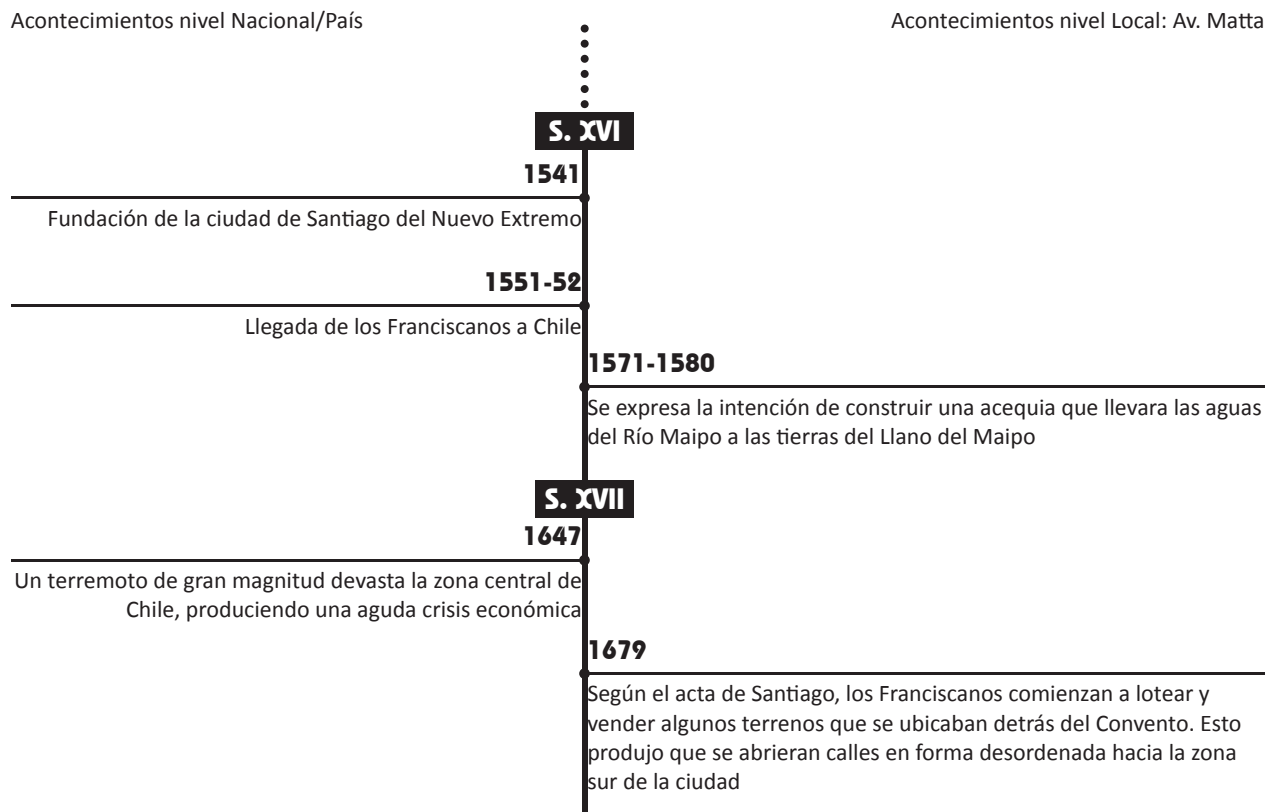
Acontecimientos nivel Nacional/País

Acontecimientos nivel Local: Av. Matta

S. XVI

1541

Fundación de la ciudad de Santiago del Nuevo Extremo

1551-52

Llegada de los Franciscanos a Chile

1571-1580

Se expresa la intención de construir una acequia que llevara las aguas del Río Maipo a las tierras del Llano del Maipo

S. XVII

1647

Un terremoto de gran magnitud devasta la zona central de Chile, produciendo una aguda crisis económica

1679

Según el acta de Santiago, los Franciscanos comienzan a lotear y vender algunos terrenos que se ubicaban detrás del Convento. Esto produjo que se abrieran calles en forma desordenada hacia la zona sur de la ciudad